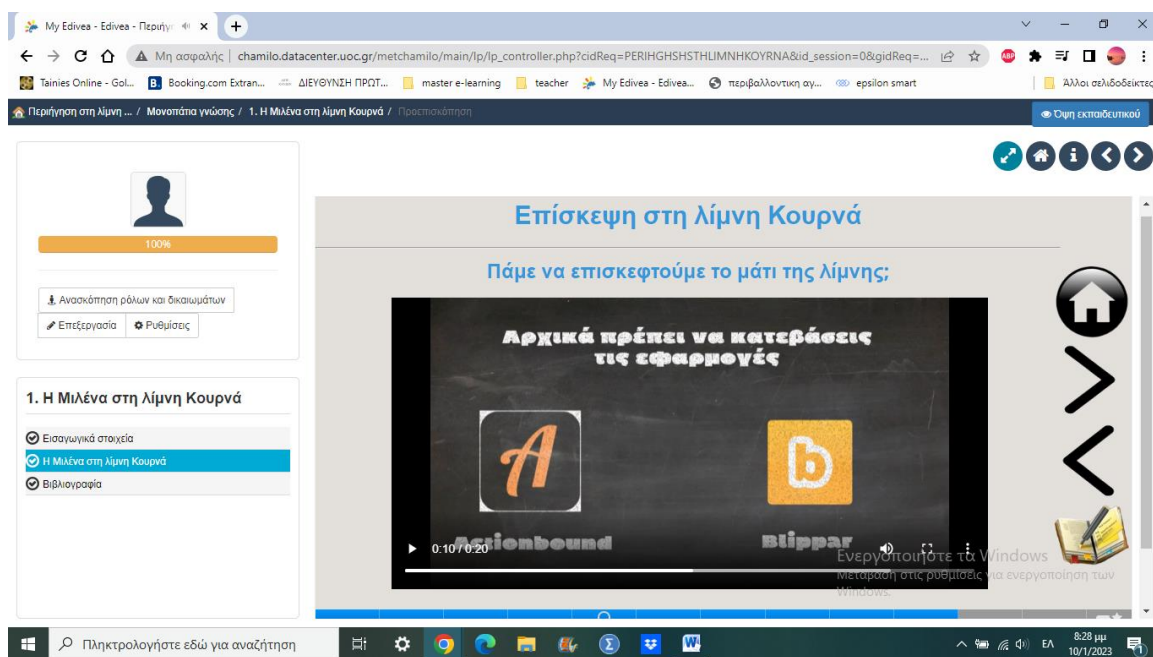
My Edivea - Edivea - Περιήγη ×

Μη ασφαλής | chamilo.datacenter.uoc.gr/metchamilo/main/lp/lp_controller.php?cidReq=PERIHGHSHSTHLIMNHKOYRNA&id_session=0&gidReq=...

Tainies Online - Gol... Booking.com Extran... ΔΙΕΥΘΥΝΣΗ ΠΡΩΤ... master e-learning teacher My Edivea - Edivea... περιβαλλοντική αγ... epsilon smart Άλλοι σελιδοδείκτες

Περιήγηση στη λίμνη ... / Μονοπάτια γνώσης / 1. Η Μιλένα στη λίμνη Κουρνά / Προεπισκόπηση

Όψη εκπαιδευτικού

100%

Ανασκόπηση ρόλων και δικαιωμάτων

Επεξεργασία Ρυθμίσεις

1. Η Μιλένα στη λίμνη Κουρνά

Εισαγωγικά στοιχεία

Η Μιλένα στη λίμνη Κουρνά

Βιβλιογραφία

Επίσκεψη στη λίμνη Κουρνά

Πάμε να επισκεφτούμε το μάτι της λίμνης;

Αρχικά πρέπει να κατεβάσεις τις εφαρμογές

Actionbound

Blippar

0:10 / 0:20

Ενεργοποίηση των Windows
Μετάβαση στις ρυθμίσεις για ενεργοποίηση των Windows.

Πληκτρολογήστε εδώ για αναζήτηση

ΕΛ 8:28 μμ 10/1/2023